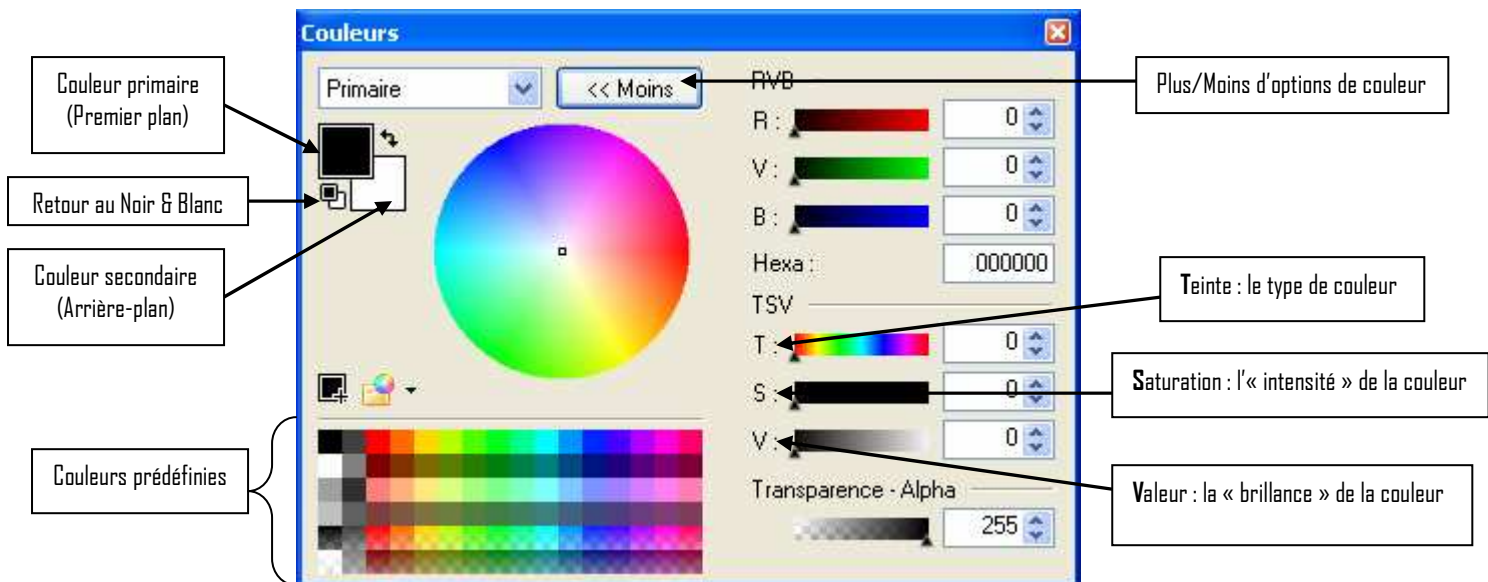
Couleurs

Couleur primaire (Premier plan)

Retour au Noir & Blanc

Couleur secondaire (Arrière-plan)

Couleurs prédéfinies

Primaire

<< Moins

Plus/Moins d'options de couleur

RVB

R : 0

V : 0

B : 0

Hexa : 000000

TSV

Teinte : le type de couleur

T : 0

S : 0

Saturation : l'« intensité » de la couleur

V : 0

Valeur : la « brillance » de la couleur

Transparence - Alpha

255